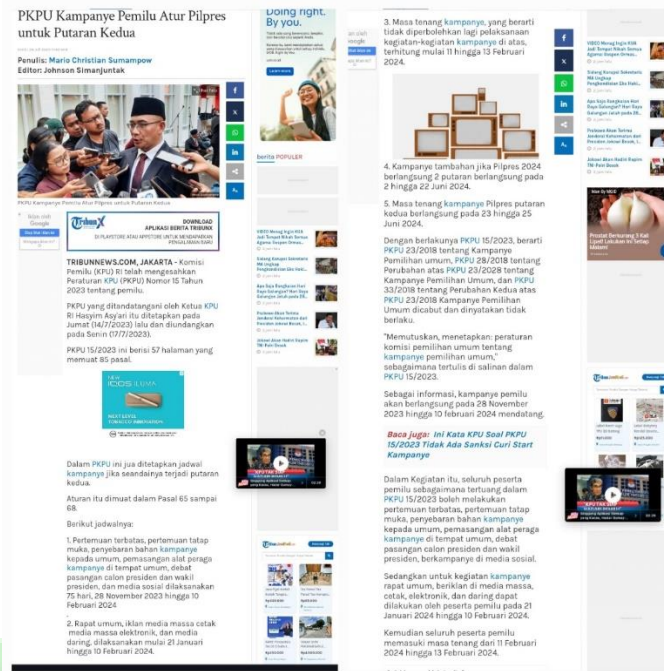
PKPU Kampanye Pemilu Atur Pilpres untuk Putaran Kedua

Penulis: Mario Christian Sumampow
Editor: Johnson Simanjuntak

PKPU Kampanye Pemilu Atur Pilpres untuk Putaran Kedua

DOWNLOAD APLIKASI BERITA TRIBUNX

TRIBUNNEWS.COM, JAKARTA - Komisi Pemilu (KPU) RI telah mengesahkan Peraturan KPU (PKPU) Nomor 15 Tahun 2023 tentang pemilu.

PKPU yang ditandatangani oleh Ketua KPU RI Hasyim Asy'ari itu ditetapkan pada Jumat (14/7/2023) lalu dan diundangkan pada Senin (17/7/2023).

PKPU 15/2023 ini berisi 57 halaman yang memuat 85 pasal.

Dalam PKPU ini jua ditetapkan jadwal kampanye jika seandainya terjadi putaran kedua.

Aturan itu dimuat dalam Pasal 65 sampai 68.

Berikut jadwalnya:

1. Pertemuan terbatas, pertemuan tatap muka, penyebaran bahan kampanye kepada umum, pemasangan alat peraga kampanye di tempat umum, debat pasangan calon presiden dan wakil presiden, dan media sosial dilaksanakan 75 hari, 28 November 2023 hingga 10 Februari 2024

2. Rapat umum, iklan media massa cetak media massa elektronik, dan media daring, dilaksanakan mulai 21 Januari hingga 10 Februari 2024.

Doing right. By you.

Berita POPULER

3. Masa tenang kampanye, yang berarti tidak diperbolehkan lagi pelaksanaan kegiatan-kegiatan kampanye di atas, terhitung mulai 11 hingga 13 Februari 2024.

4. Kampanye tambahan jika Pilpres 2024 berlangsung 2 putaran berlangsung pada 2 hingga 22 Juni 2024.

5. Masa tenang kampanye Pilpres putaran kedua berlangsung pada 23 hingga 25 Juni 2024.

Dengan berlakunya PKPU 15/2023, berarti PKPU 23/2018 tentang Kampanye Pemilihan umum, PKPU 28/2018 tentang Perubahan atas PKPU 23/2018 tentang Kampanye Pemilihan Umum, dan PKPU 33/2018 tentang Perubahan Kedua atas PKPU 23/2018 Kampanye Pemilihan Umum dicabut dan dinyatakan tidak berlaku.

"Memutuskan, menetapkan: peraturan komisi pemilihan umum tentang kampanye pemilihan umum," sebagaimana tertulis di salinan dalam PKPU 15/2023.

Sebagai informasi, kampanye pemilu akan berlangsung pada 28 November 2023 hingga 10 Februari 2024 mendatang.

Baca juga: Ini Kata KPU Soal PKPU 15/2023 Tidak Ada Sanksi Curi Start Kampanye

Dalam Kegiatan itu, seluruh peserta pemilu sebagaimana tertuang dalam PKPU 15/2023 boleh melakukan pertemuan terbatas, pertemuan tatap muka, penyebaran bahan kampanye kepada umum, pemasangan alat peraga kampanye di tempat umum, debat pasangan calon presiden dan wakil presiden, berkampanye di media sosial.

Sedangkan untuk kegiatan kampanye rapat umum, beriklan di media massa, cetak, elektronik, dan daring dapat dilakukan oleh peserta pemilu pada 21 Januari 2024 hingga 10 Februari 2024.

Kemudian seluruh peserta pemilu memasuki masa tenang dari 11 Februari 2024 hingga 13 Februari 2024.